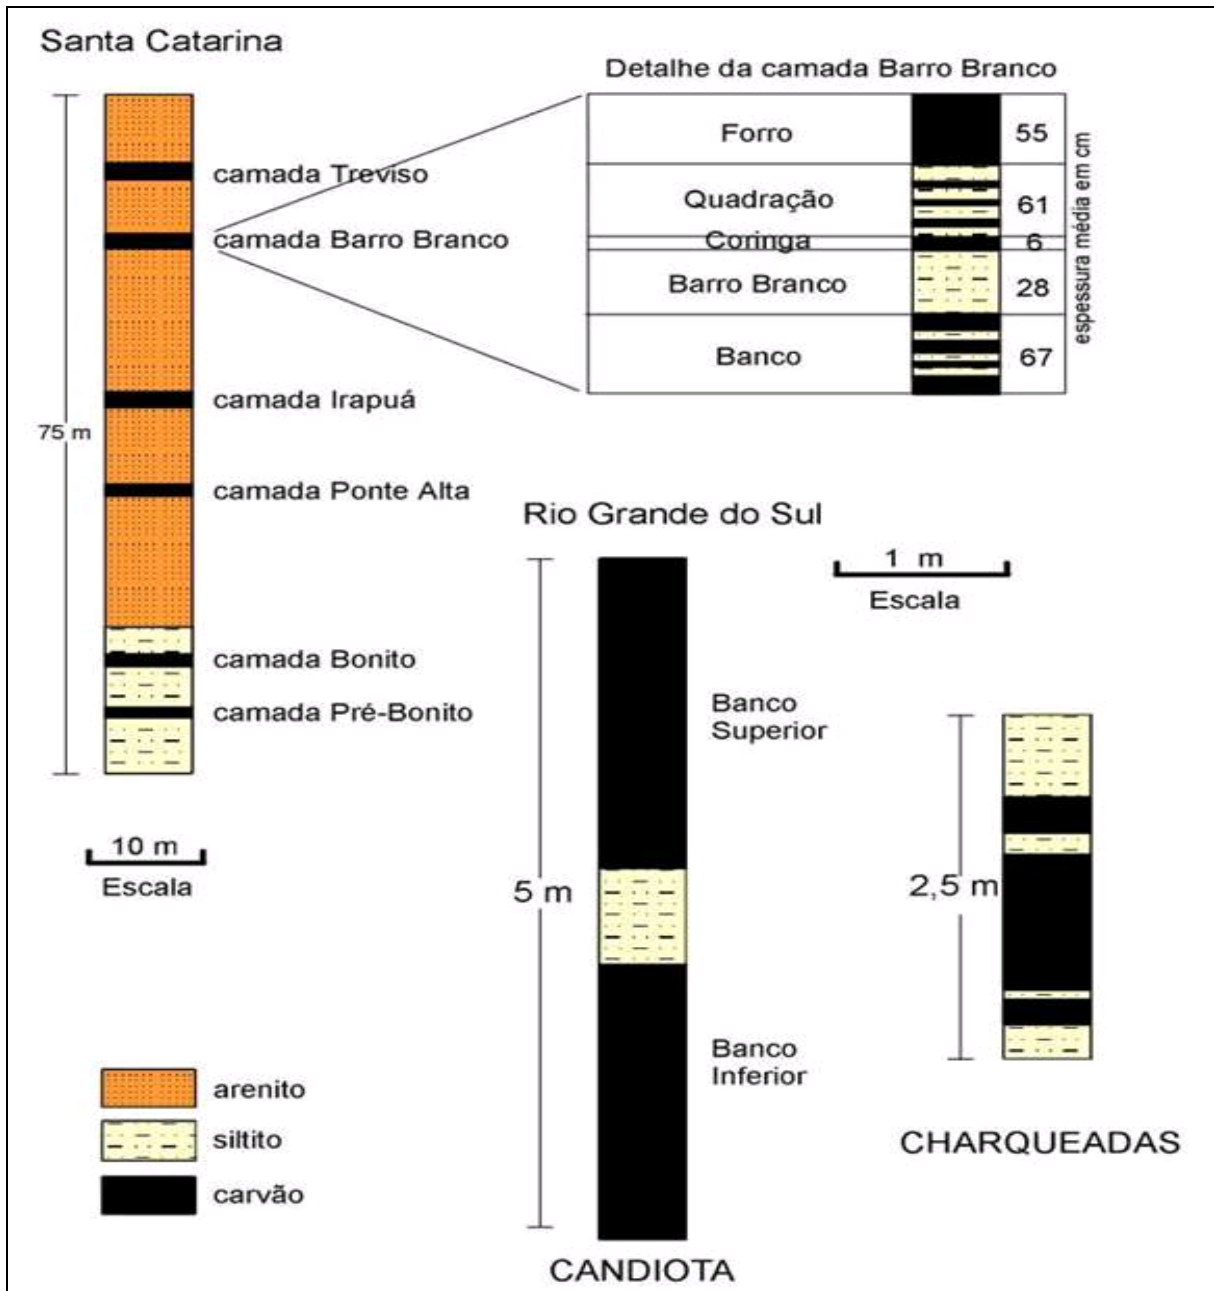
Santa Catarina

75 m

camada Treviso

camada Barro Branco

camada Irapuá

camada Ponte Alta

camada Bonito

camada Pré-Bonito

10 m
Escala

Detalhe da camada Barro Branco

| Forro | 55 |
|---|---|
| Quadração | 61 |
| Coringa | 6 |
| Barro Branco | 28 |
| Banco | 67 |

espessura média em cm

Rio Grande do Sul

1 m
Escala

5 m

Banco Superior

Banco Inferior

CANDIOTA

2,5 m

CHARQUEADAS

arenito

siltito

carvão